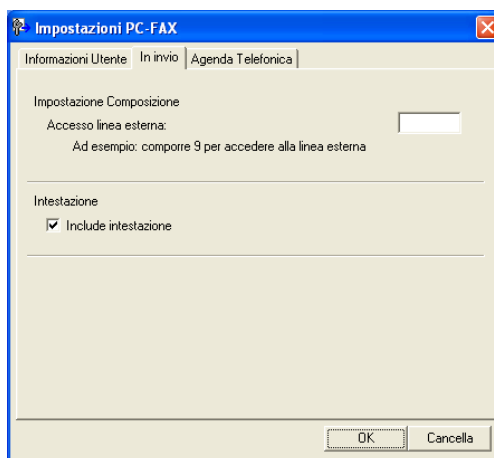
Impostazioni PC-FAX

Informazioni Utente | In invio | Agenda Telefonica

Impostazione Composizione

Accesso linea esterna:

Ad esempio: comporre 9 per accedere alla linea esterna

Intestazione

Include intestazione

OK

Cancella